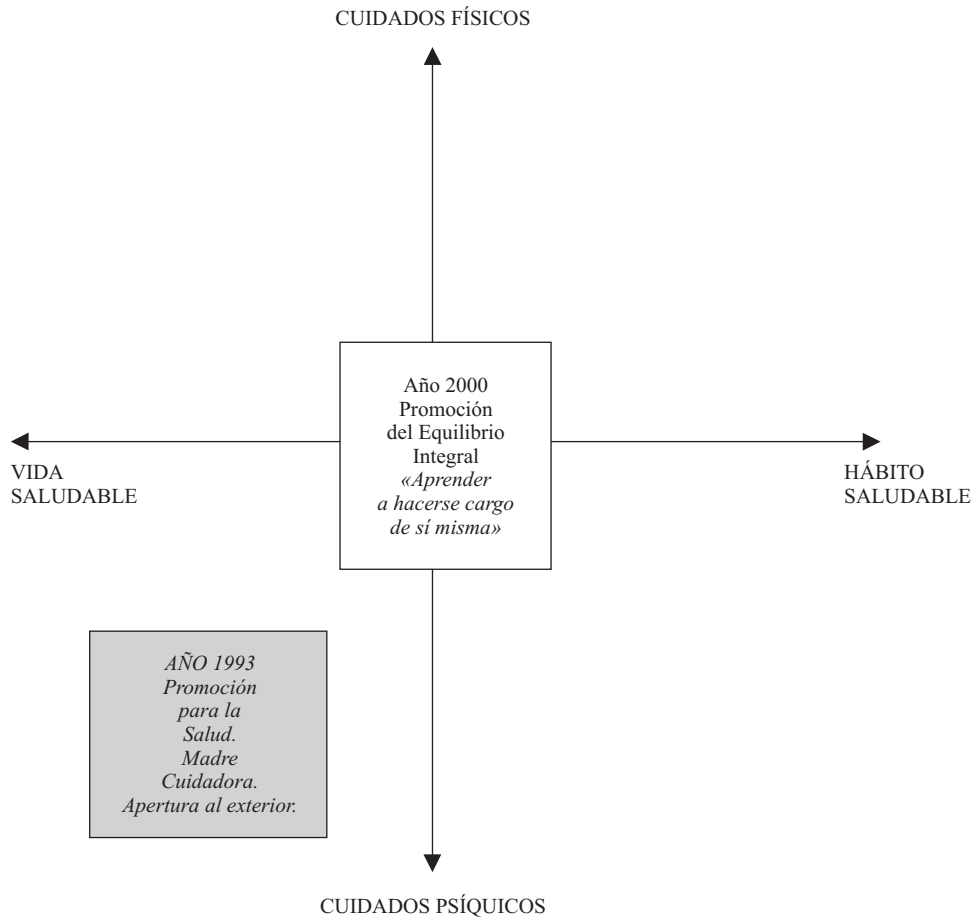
CUIDADOS FÍSICOS

Año 2000
Promoción
del Equilibrio
Integral
«Aprender
a hacerse cargo
de sí misma»

VIDA
SALUDABLE

HÁBITO
SALUDABLE

AÑO 1993
Promoción
para la
Salud.
Madre
Cuidadora.
Apertura al exterior.

CUIDADOS PSÍQUICOS